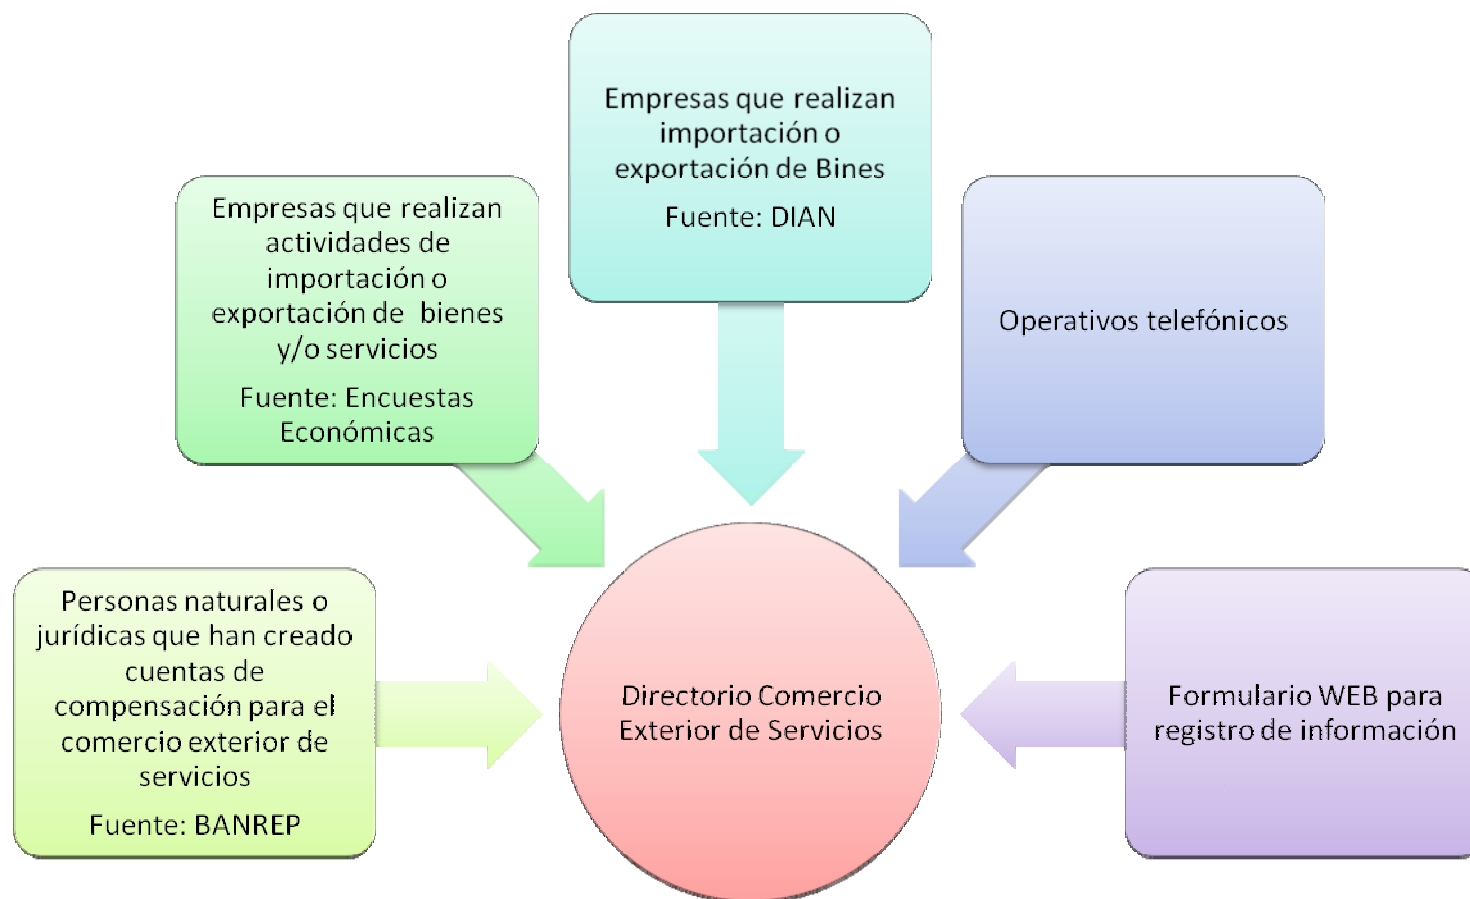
Empresas que realizan importación o exportación de Bines

Fuente: DIAN

Empresas que realizan actividades de importación o exportación de bienes y/o servicios

Fuente: Encuestas Económicas

Operativos telefónicos

Personas naturales o jurídicas que han creado cuentas de compensación para el comercio exterior de servicios

Fuente: BANREP

Directorio Comercio Exterior de Servicios

Formulario WEB para registro de información